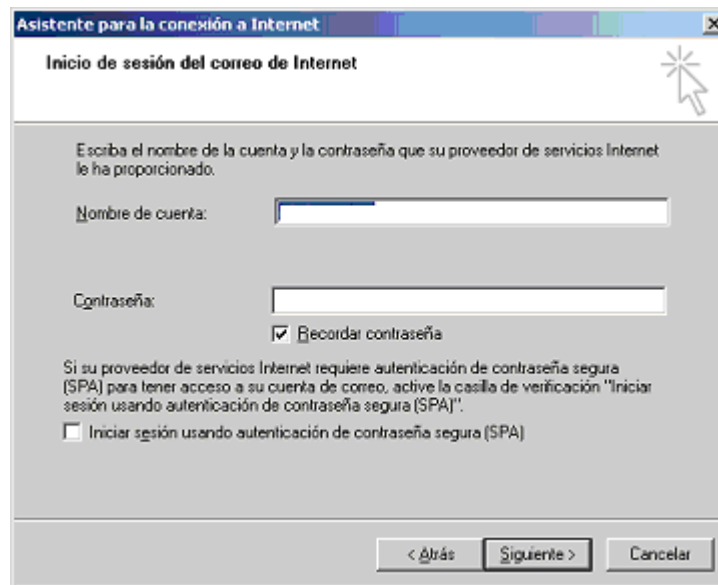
Asistente para la conexión a Internet

Inicio de sesión del correo de Internet

Escriba el nombre de la cuenta y la contraseña que su proveedor de servicios Internet le ha proporcionado.

Nombre de cuenta:

Contraseña:

Recordar contraseña

Si su proveedor de servicios Internet requiere autenticación de contraseña segura (SPA) para tener acceso a su cuenta de correo, active la casilla de verificación "Iniciar sesión usando autenticación de contraseña segura (SPA)".

Iniciar sesión usando autenticación de contraseña segura (SPA)

< Atrás | Siguiente > | Cancelar